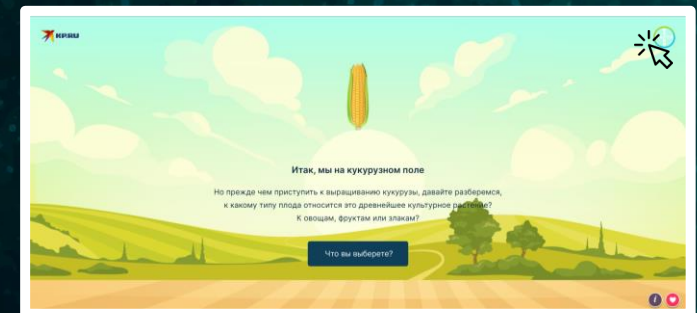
КРЭU

Итак, мы на кукурузном поле

Но прежде чем приступить к выращиванию кукурузы, давайте разберемся, к какому типу плода относится это древнейшее культурное растение? К овощам, фруктам или злакам?

Что вы выберете?